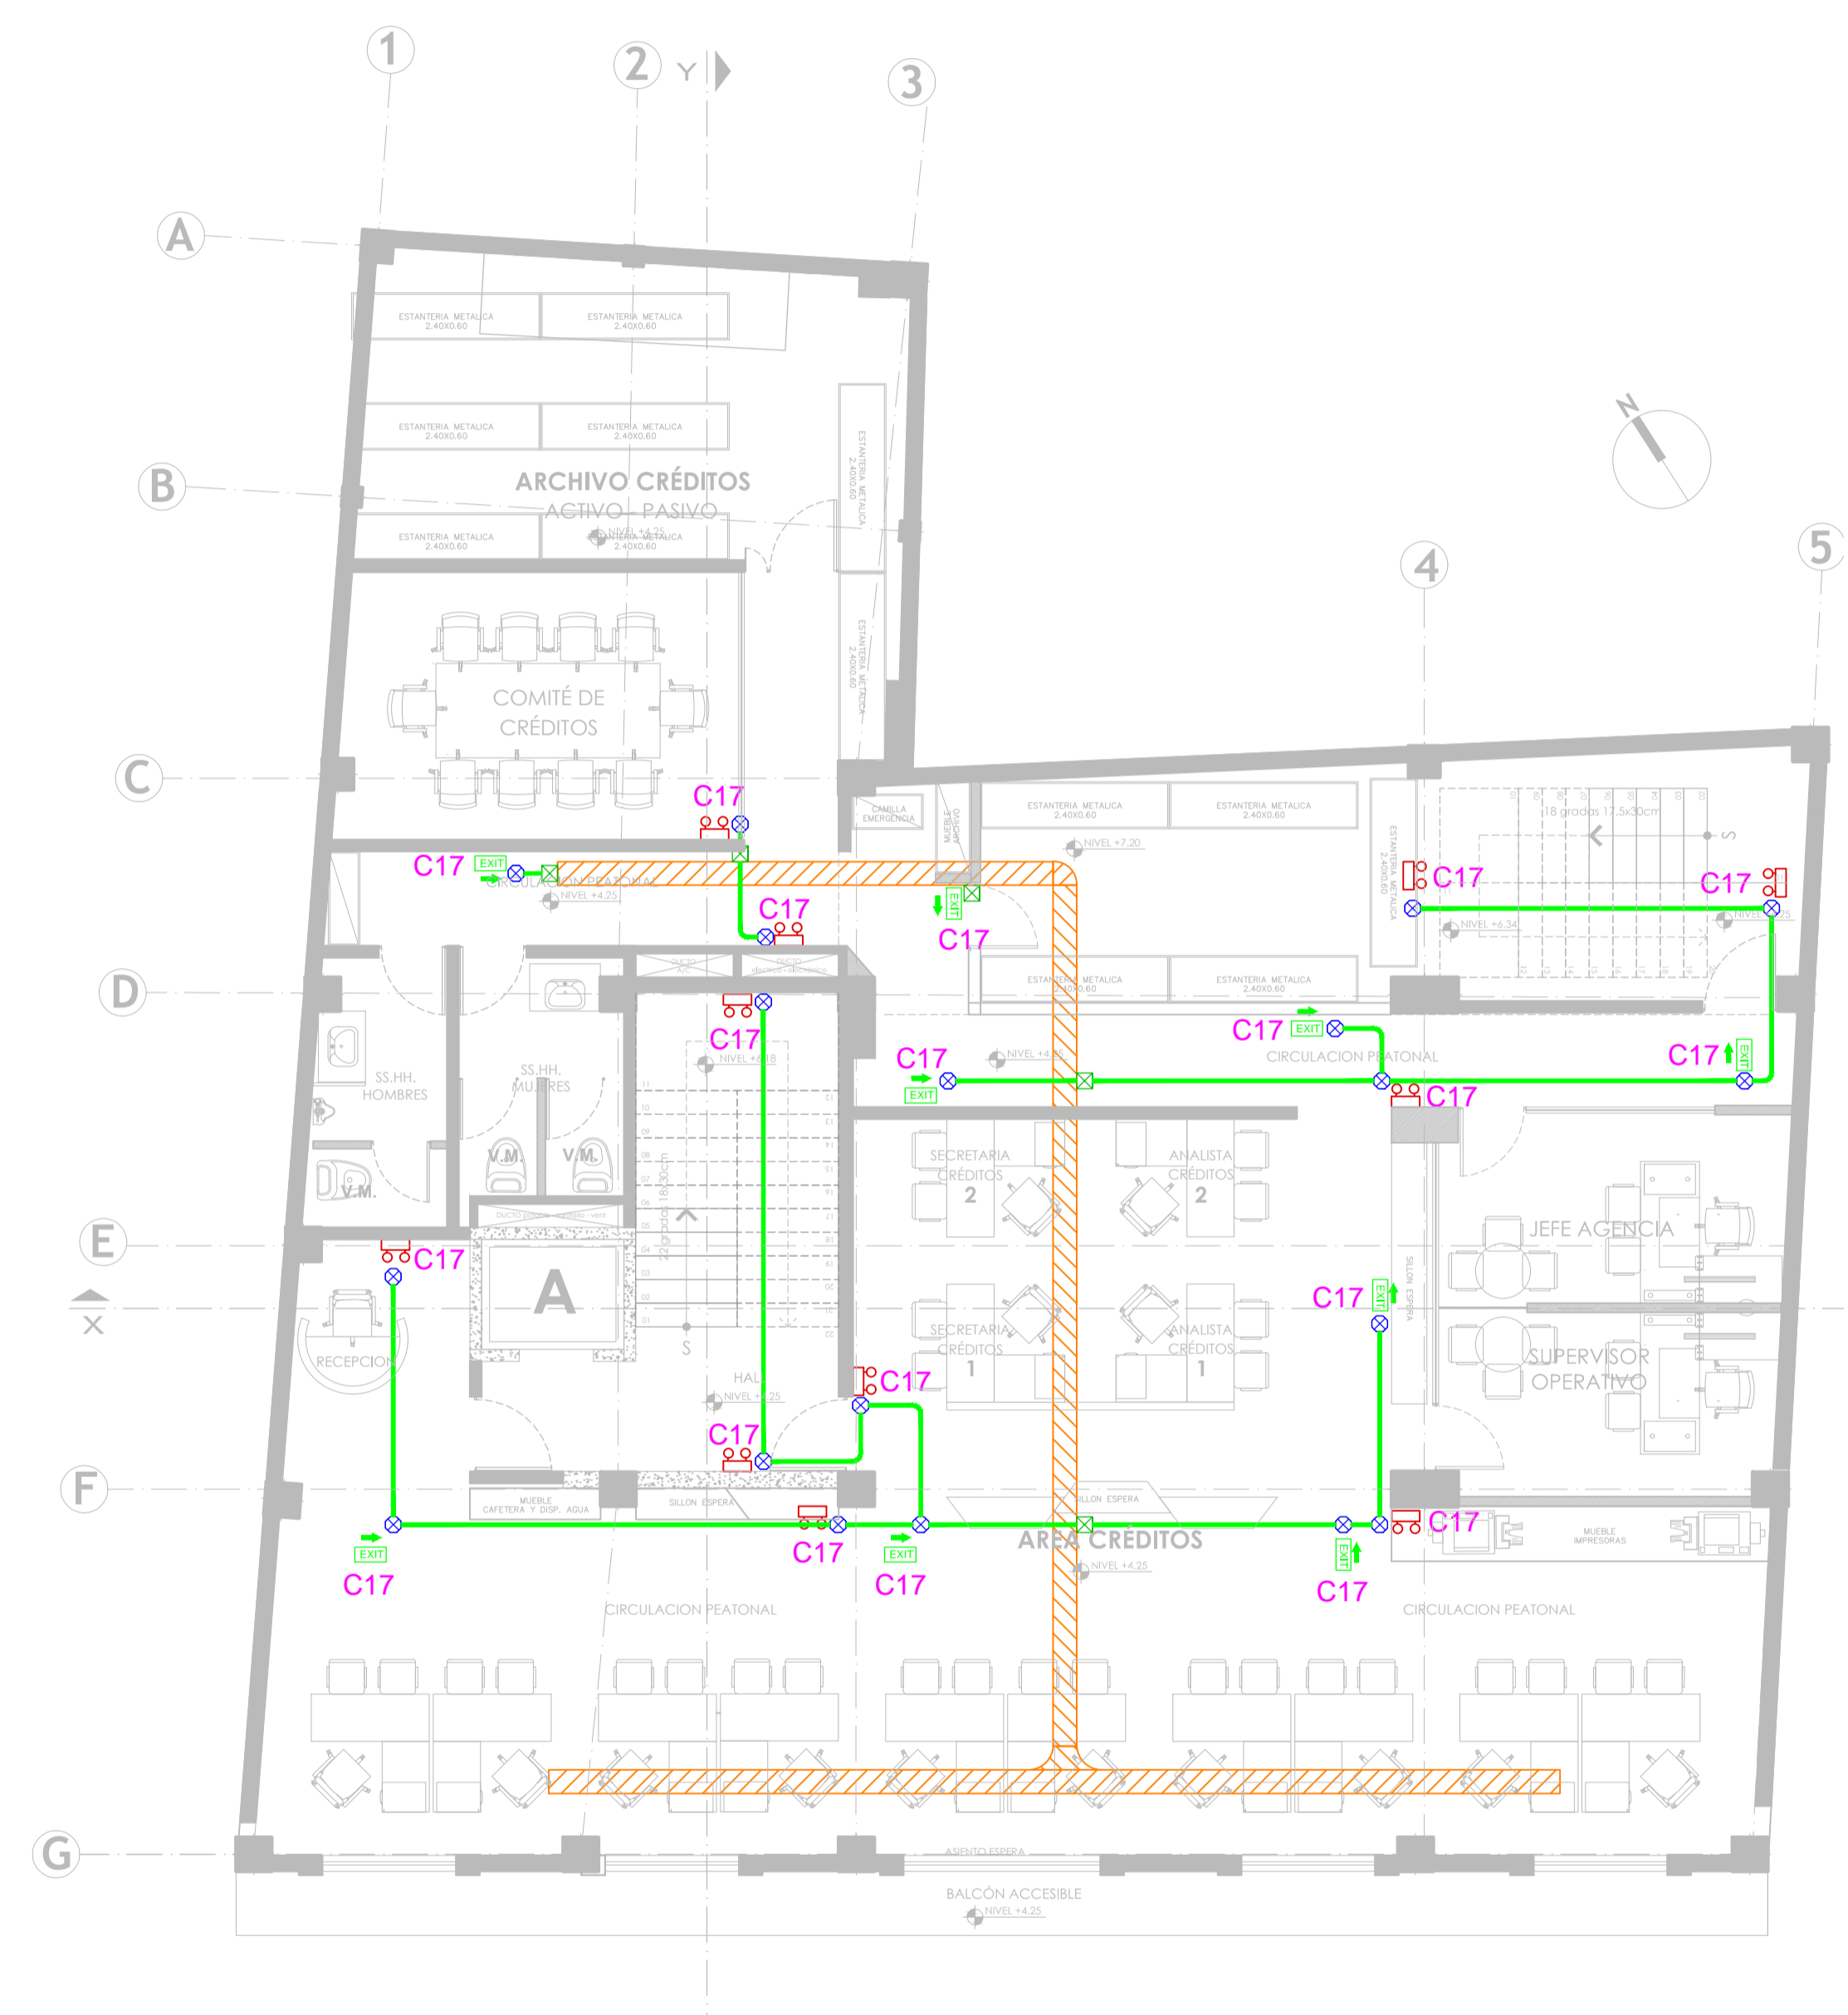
1
2
Y
3
A
ESTANTERIA METALICA 2.40X0.60
ESTANTERIA METALICA 2.40X0.60
ESTANTERIA METALICA 2.40X0.60
ESTANTERIA METALICA 2.40X0.60
ESTANTERIA METALICA 2.40X0.60
B
ARCHIVO CRÉDITOS
ACTIVO - PASIVO
NIVEL +4.25
ESTANTERIA METALICA 2.40X0.60
ESTANTERIA METALICA 2.40X0.60
ESTANTERIA METALICA 2.40X0.60
COMITÉ DE CRÉDITOS
C
C17
4
5
N
CAMILLA EMERGENCIA
MUEBLE APOYO
ESTANTERIA METALICA 2.40X0.60
ESTANTERIA METALICA 2.40X0.60
NIVEL +7.20
ESTANTERIA METALICA 2.40X0.60
18 gradas 17.5x30cm
S
C17
EXIT
CIRCULACION PEATONAL
NIVEL +4.25
C17
EXIT
C17
C17
C17
NIVEL +6.34
D
DUCTO A/C
DUCTO eléctrico - electrónico
ESTANTERIA METALICA 2.40X0.60
ESTANTERIA METALICA 2.40X0.60
C17
NIVEL +6.18
SS.HH. HOMBRES
SS.HH. MUJERES
C17
EXIT
NIVEL +4.25
C17
EXIT
CIRCULACION PEATONAL
C17
EXIT
C17
V.M.
V.M.
V.M.
12 grados 18x30cm
SECRETARIA CRÉDITOS 2
ANALISTA CRÉDITOS 2
E
C17
DUCTO
A
JEFE AGENCIA
C17
EXIT
SILLON ESPERA
RECEPCION
S
SECRETARIA CRÉDITOS 1
ANALISTA CRÉDITOS 1
SUPERVISOR OPERATIVO
HALL
NIVEL +4.25
C17
C17
F
MUEBLE CAFETERA Y DISP. AGUA
SILLON ESPERA
SILLON ESPERA
C17
EXIT
C17
C17
EXIT
C17
AREA CRÉDITOS
NIVEL +4.25
EXIT
C17
MUEBLE IMPRESORAS
CIRCULACION PEATONAL
CIRCULACION PEATONAL
G
ASIENTO ESPERA
BALCÓN ACCESIBLE
NIVEL +4.25